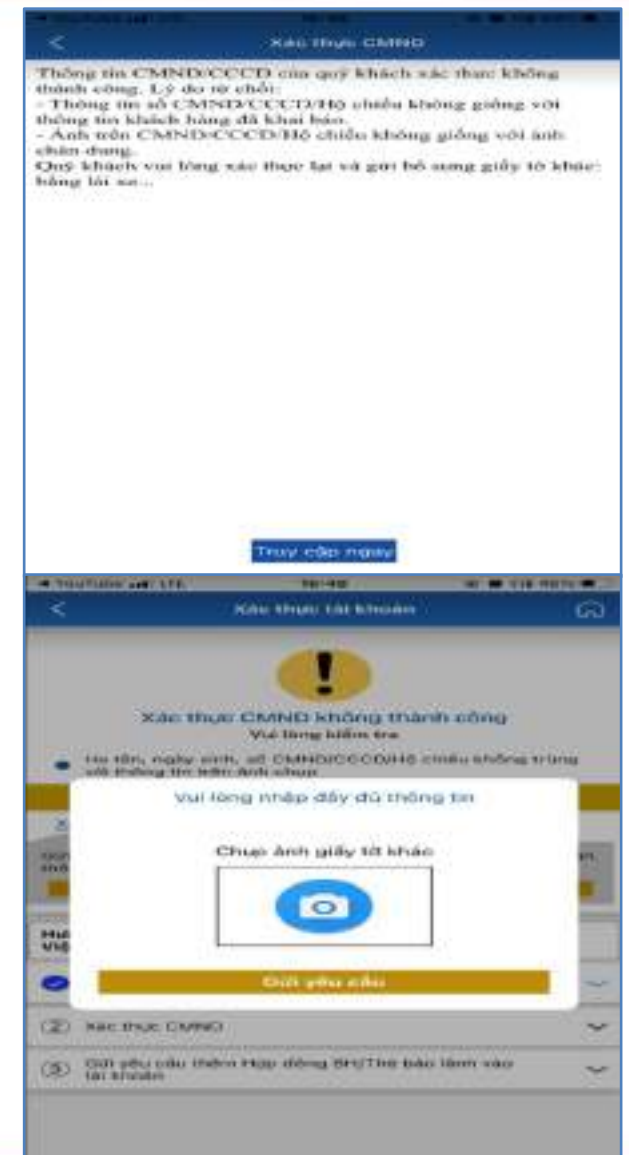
Xác thực CMND

Thông tin CMND/CCCD của quý khách xác thực không thành công. Lý do từ chối:
- Thông tin số CMND/CCCD/Hộ chiếu không giống với thông tin khách hàng đã khai báo.
- Ảnh trên CMND/CCCD/Hộ chiếu không giống với ảnh chân dung.
Quý khách vui lòng xác thực lại và gửi bổ sung giấy tờ khác: bằng lái xe...

Truy cập ngay

Xác thực tài khoản

Xác thực CMND không thành công
Vui lòng kiểm tra

Họ tên, ngày sinh, số CMND/CCCD/Hộ chiếu không trùng với thông tin trên ảnh chụp

Vui lòng nhập đầy đủ thông tin

Chụp ảnh giấy tờ khác

Gửi yêu cầu

② Xác thực CMND

③ Gửi yêu cầu thêm Hợp đồng BH/Thẻ bảo lãnh vào tài khoản